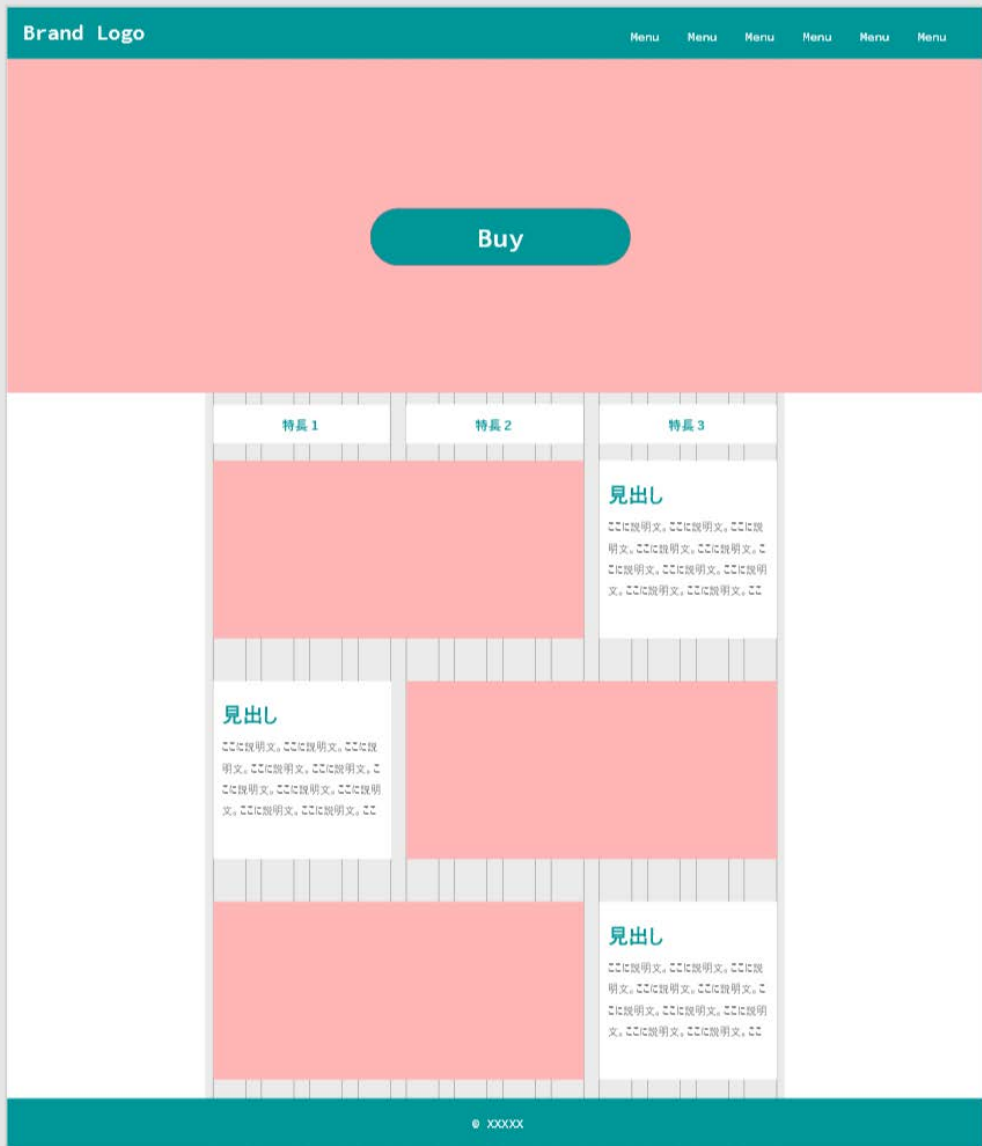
Brand Logo

Menu Menu Menu Menu Menu Menu

Buy

特長1

特長2

特長3

見出し

ここに説明文。ここに説明文。ここに説明文。ここに説明文。ここに説明文。ここに説明文。ここに説明文。ここに説明文。ここに説明文。ここに説明文。ここ

見出し

ここに説明文。ここに説明文。ここに説明文。ここに説明文。ここに説明文。ここに説明文。ここに説明文。ここに説明文。ここに説明文。ここに説明文。ここ

見出し

ここに説明文。ここに説明文。ここに説明文。ここに説明文。ここに説明文。ここに説明文。ここに説明文。ここに説明文。ここに説明文。ここに説明文。ここ

© XXXXX